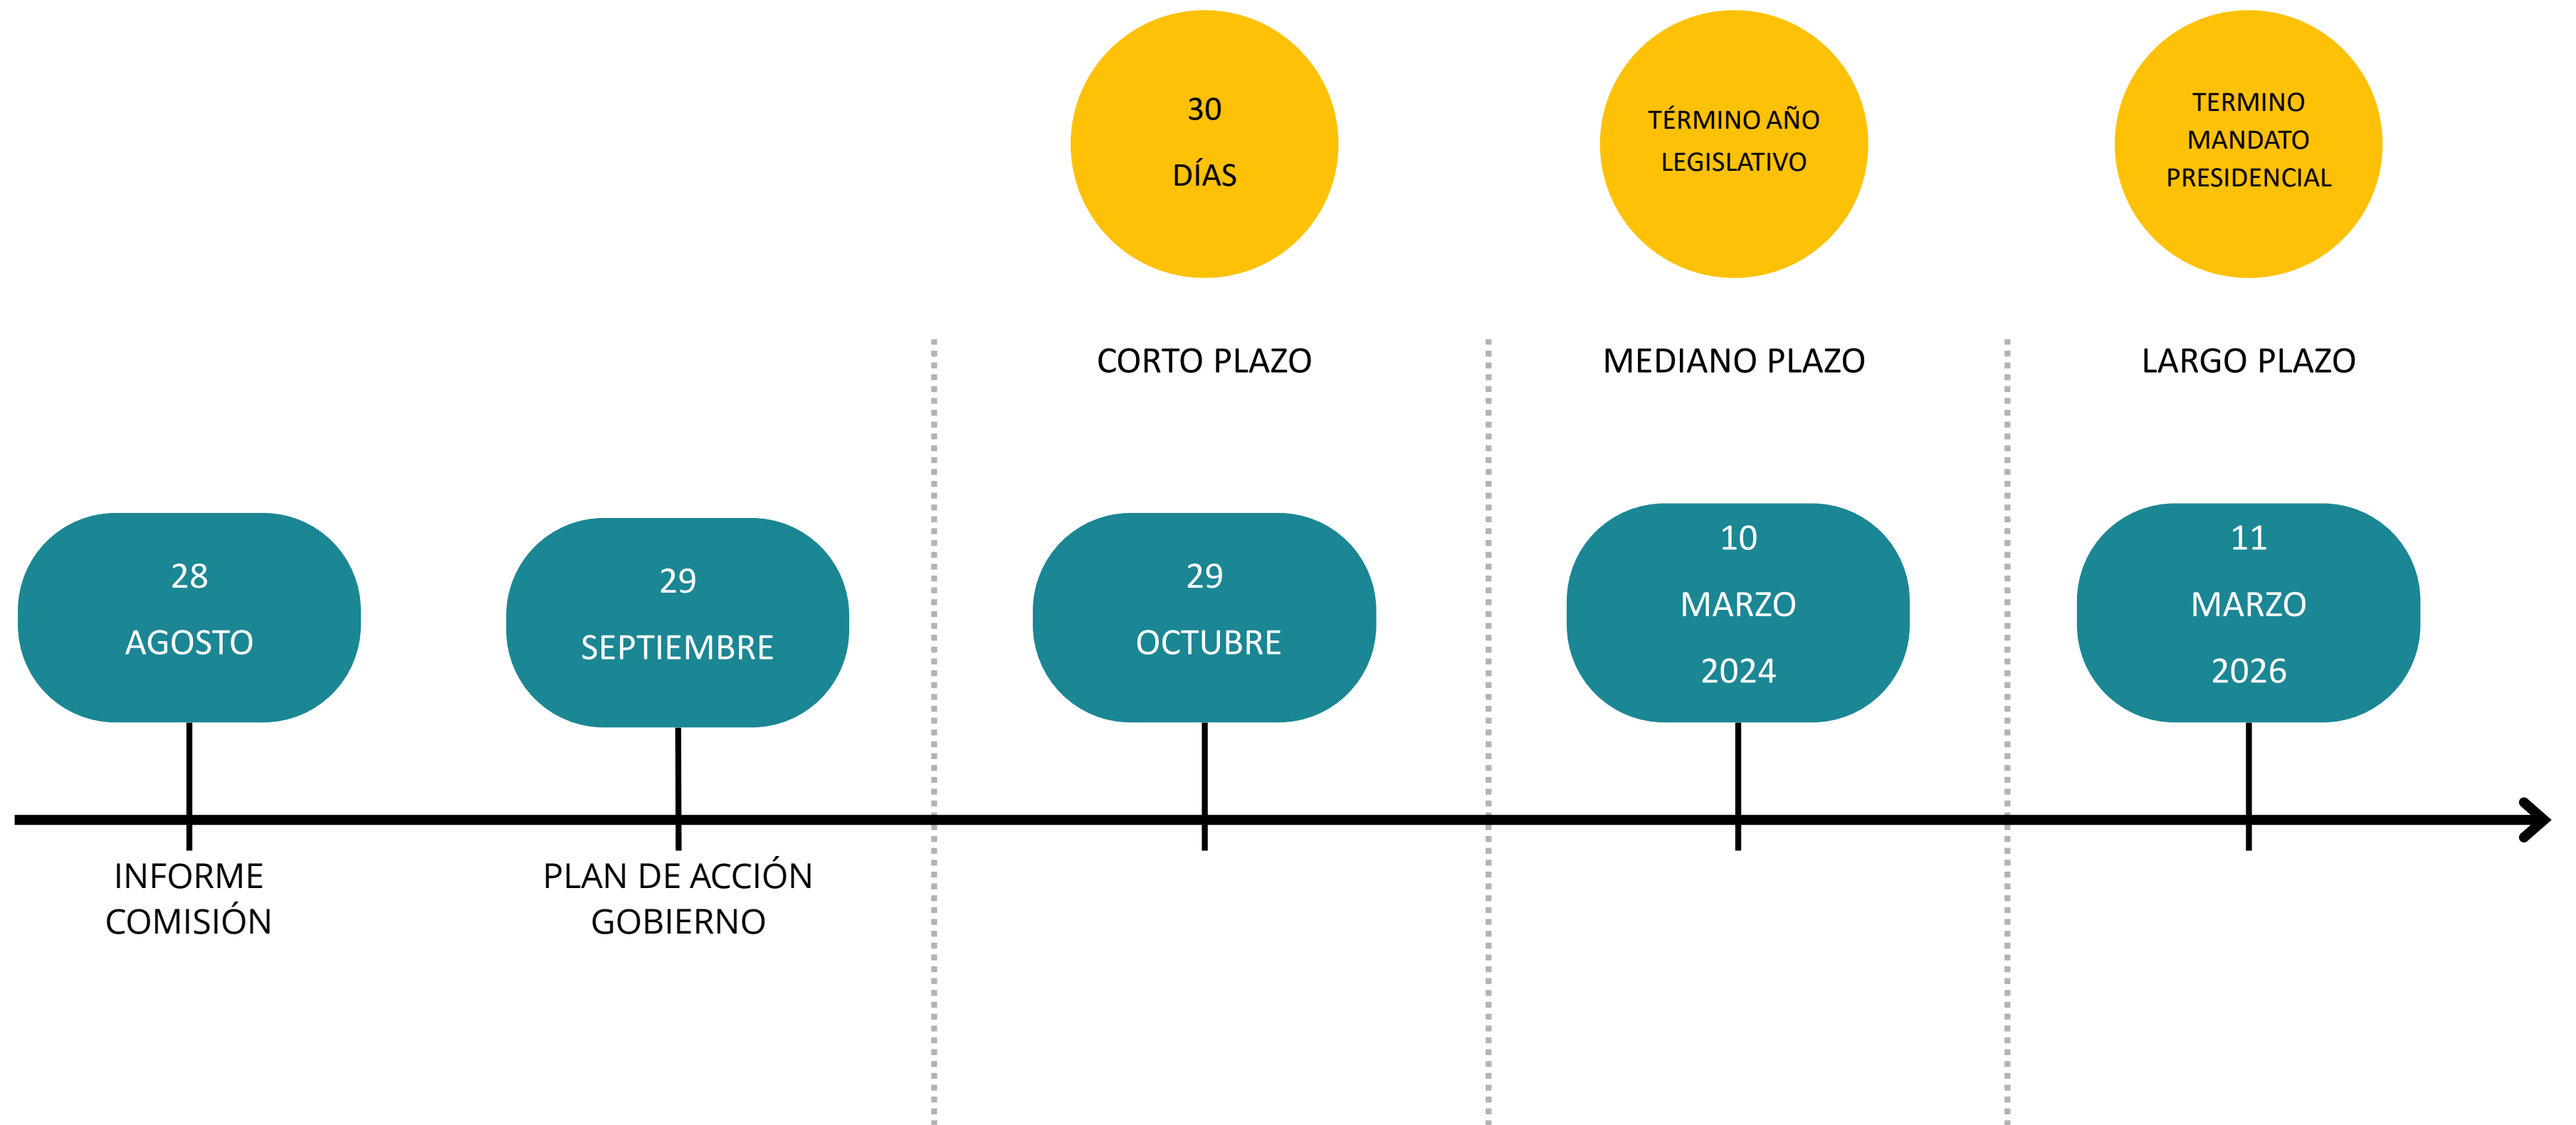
30
DÍAS

TÉRMINO AÑO LEGISLATIVO

TERMINO MANDATO PRESIDENCIAL

CORTO PLAZO

MEDIANO PLAZO

LARGO PLAZO

28
AGOSTO

29
SEPTIEMBRE

29
OCTUBRE

10
MARZO
2024

11
MARZO
2026

INFORME COMISIÓN

PLAN DE ACCIÓN GOBIERNO